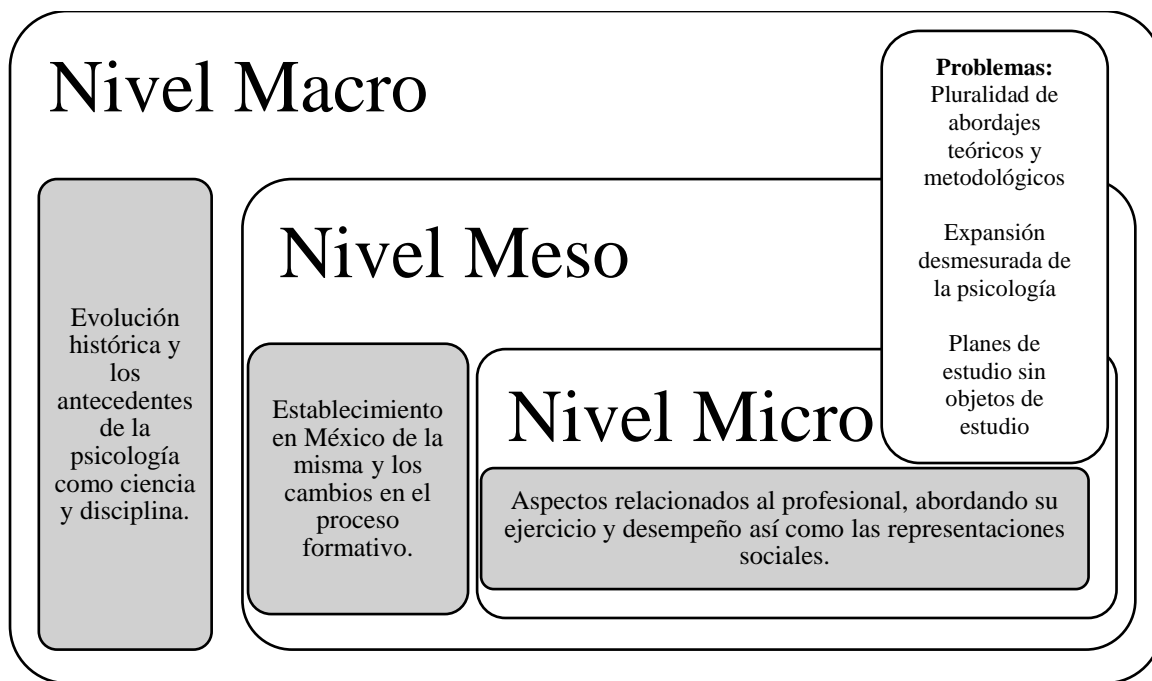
Nivel Macro

Evolución histórica y los antecedentes de la psicología como ciencia y disciplina.

Nivel Meso

Establecimiento en México de la misma y los cambios en el proceso formativo.

Nivel Micro

Aspectos relacionados al profesional, abordando su ejercicio y desempeño así como las representaciones sociales.

**Problemas:**
Pluralidad de abordajes teóricos y metodológicos

Expansión desmesurada de la psicología

Planes de estudio sin objetos de estudio